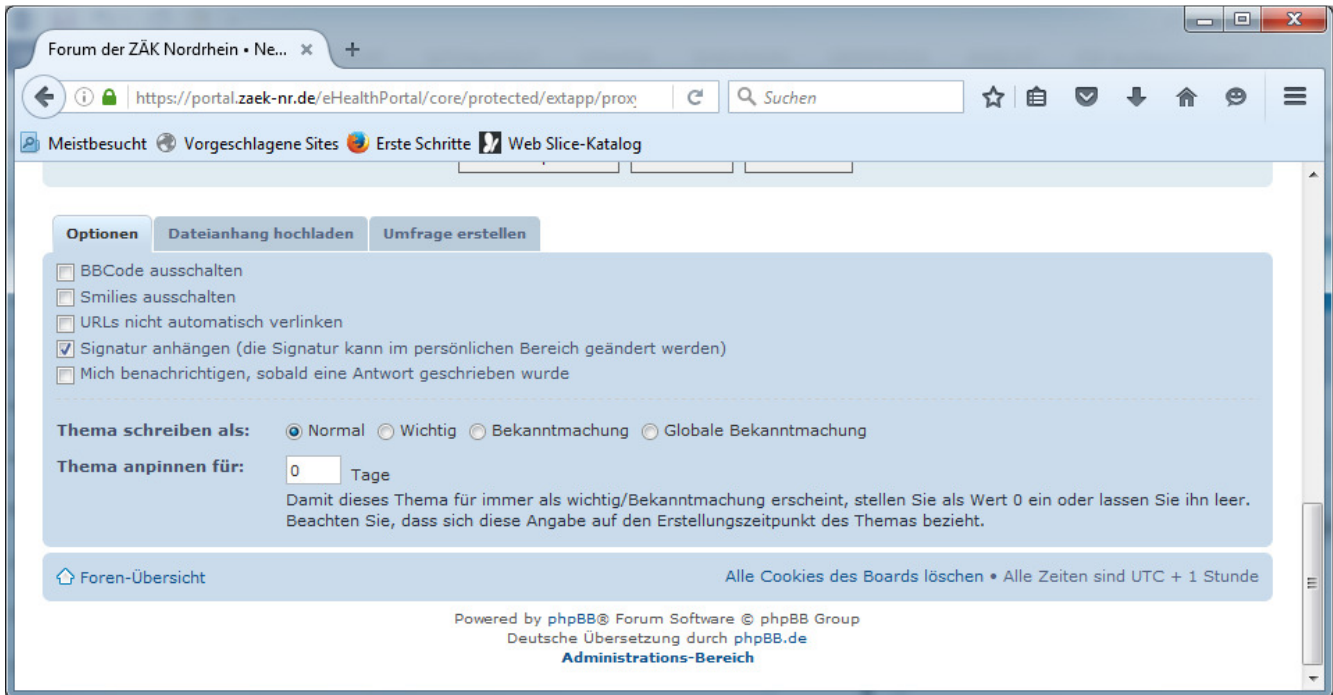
Forum der ZÄK Nordrhein • Ne... ×

+

https://portal.zaek-nr.de/eHealthPortal/core/protected/extapp/prox

Suchen

Meistbesucht Vorgeschlagene Sites Erste Schritte Web Slice-Katalog

Optionen | Dateianhang hochladen | Umfrage erstellen

BBCode ausschalten
Smilies ausschalten
URLs nicht automatisch verlinken
Signatur anhängen (die Signatur kann im persönlichen Bereich geändert werden)
Mich benachrichtigen, sobald eine Antwort geschrieben wurde

Thema schreiben als: Normal Wichtig Bekanntmachung Globale Bekanntmachung

Thema anpinnen für: 0 Tage
Damit dieses Thema für immer als wichtig/Bekanntmachung erscheint, stellen Sie als Wert 0 ein oder lassen Sie ihn leer. Beachten Sie, dass sich diese Angabe auf den Erstellungszeitpunkt des Themas bezieht.

Foren-Übersicht

Alle Cookies des Boards löschen • Alle Zeiten sind UTC + 1 Stunde

Powered by phpBB® Forum Software © phpBB Group
Deutsche Übersetzung durch phpBB.de
Administrations-Bereich